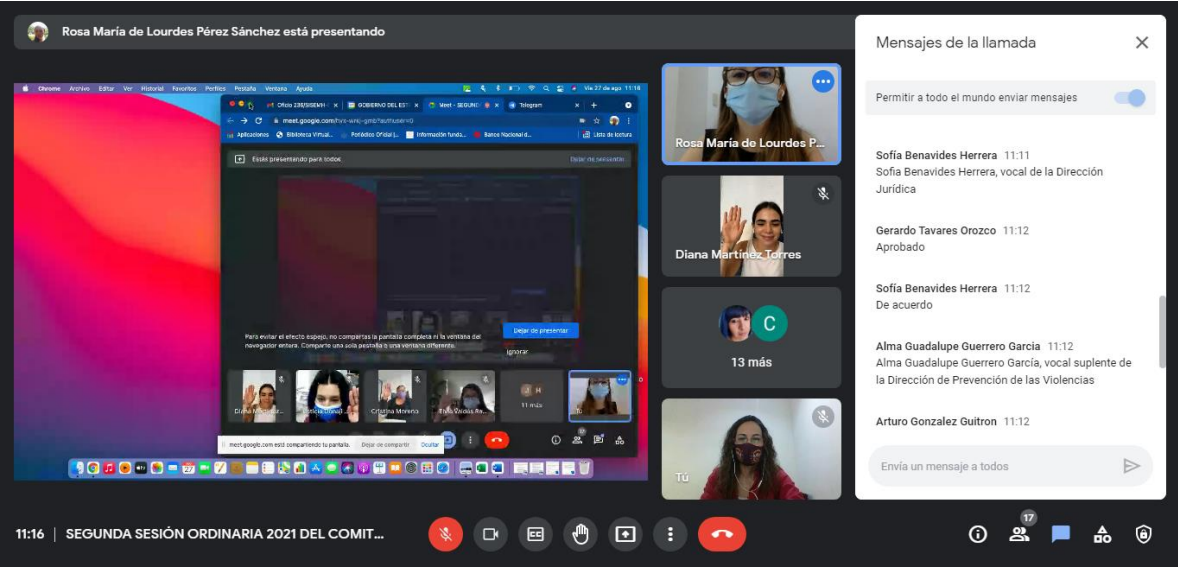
Rosa María de Lourdes Pérez Sánchez está presentando

Chrome Archivo Editar Ver Historial Favoritos Perfiles Pestaña Ventana Ayuda

Oficio 230/SISEMH | GOBIERNO DEL EST | Meet - SEGUNDA | Telegram

meet.google.com

Aplicaciones | Biblioteca Virtual | Periódico Oficial | Información funda | Banco Nacional d | Lista de lectura

Estás presentando para todos

Dejar de presentar

Para evitar el efecto espejo, no compartas la pantalla completa ni la ventana del navegador entera. Comparte una sola pestaña o una ventana diferente.

Dejar de presentar

Ignorar

Cristina Moreno

11 más

meet.google.com está compartiendo tu pantalla. Dejar de compartir Ocultar

Rosa María de Lourdes P...

Diana Martínez Torres

C

13 más

Tú

Mensajes de la llamada

Permitir a todo el mundo enviar mensajes

Sofía Benavides Herrera 11:11
Sofía Benavides Herrera, vocal de la Dirección Jurídica

Gerardo Tavares Orozco 11:12
Aprobado

Sofía Benavides Herrera 11:12
De acuerdo

Alma Guadalupe Guerrero Garcia 11:12
Alma Guadalupe Guerrero García, vocal suplente de la Dirección de Prevención de las Violencias

Arturo Gonzalez Guitron 11:12

Envía un mensaje a todos

11:16 | SEGUNDA SESIÓN ORDINARIA 2021 DEL COMIT...

17